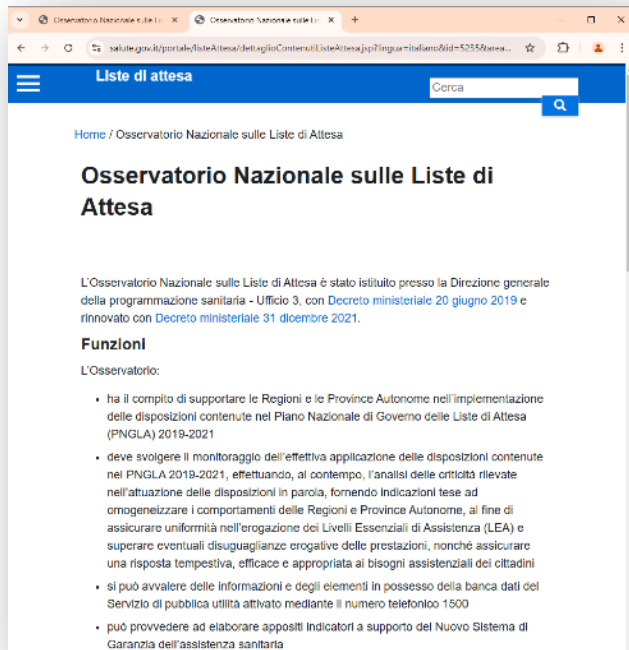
Osservatorio Nazionale sulle Li ×
Osservatorio Nazionale sulle Li ×
+
salute.gov.it/portale/listeAttesa/dettaglioContenutiListeAttesa.jsp?lingua=italiano&id=5255&area...

Liste di attesa
Cerca

Home / Osservatorio Nazionale sulle Liste di Attesa

Osservatorio Nazionale sulle Liste di Attesa

L'Osservatorio Nazionale sulle Liste di Attesa è stato istituito presso la Direzione generale della programmazione sanitaria - Ufficio 3, con Decreto ministeriale 20 giugno 2019 e rinnovato con Decreto ministeriale 31 dicembre 2021.

Funzioni

L'Osservatorio:

- ha il compito di supportare le Regioni e le Province Autonome nell'implementazione delle disposizioni contenute nel Piano Nazionale di Governo delle Liste di Attesa (PNGLA) 2019-2021
- deve svolgere il monitoraggio dell'effettiva applicazione delle disposizioni contenute nel PNGLA 2019-2021, effettuando, al contempo, l'analisi delle criticità rilevate nell'attuazione delle disposizioni in parola, fornendo indicazioni tese ad omogeneizzare i comportamenti delle Regioni e Province Autonome, al fine di assicurare uniformità nell'erogazione dei Livelli Essenziali di Assistenza (LEA) e superare eventuali disuguaglianze erogative delle prestazioni, nonché assicurare una risposta tempestiva, efficace e appropriata ai bisogni assistenziali dei cittadini
- si può avvalere delle informazioni e degli elementi in possesso della banca dati del Servizio di pubblica utilità attivato mediante il numero telefonico 1500
- può provvedere ad elaborare appositi indicatori a supporto del Nuovo Sistema di Garanzia dell'assistenza sanitaria